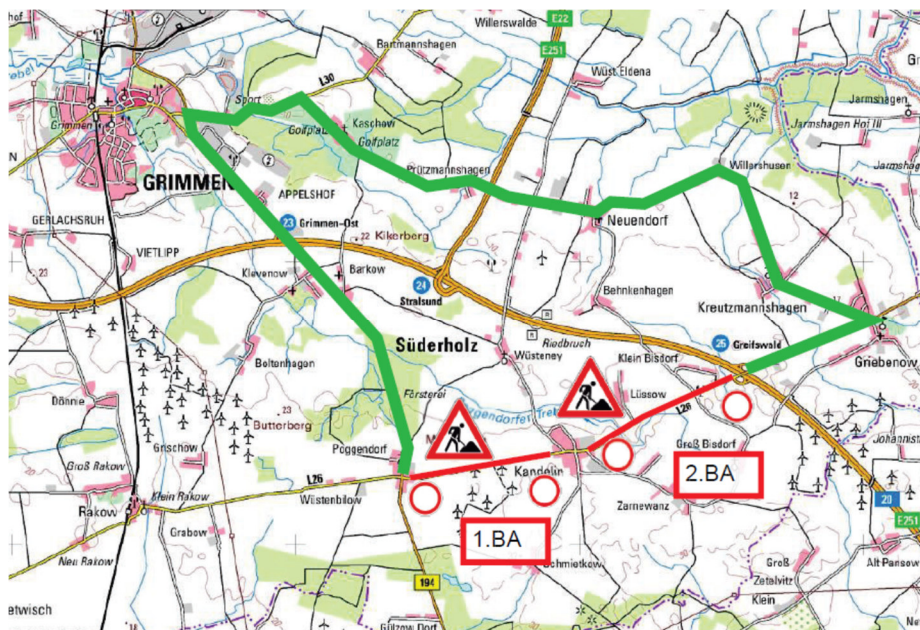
Willerswalde
E22
E251
Bartmannshagen
Wüst Eldena
L30
Jarmshagen
Sport
Jarmshagen Hof III
Grimmen
Kaschow
Golfplatz
Golfplatz
GRIMMEN
Prützmannshagen
Willershusen
APPELSHOF
12
GERLACHSRUH
23 Grimmen-Ost
Neuendorf
VIETLIPP
22 Kikerberg
23
Klevenow
Barkow
24
Stralsund
Behnkenhagen
Kreutzmannshagen
Süderholz
Riedbruch
Beltenhagen
Wüsteney
25 Greifswald
Griebenow
Klein Bisdorf
Dönnie
Försterei
Lüssow
23
Butterberg
L26
Johannst
Grischow
Poggendorf
Kandelin
Groß Bisdorf
Groß Rakow
L26
2.BA
Klein Rakow
Wüstenbilow
20
Rakow
Zarnewanz
E251
Grabow
1.BA
Neu Rakow
194
Schmietkow
Groß
Zetelvitz
Alt Pansow
etwisch
Gützow Dorf
Klein